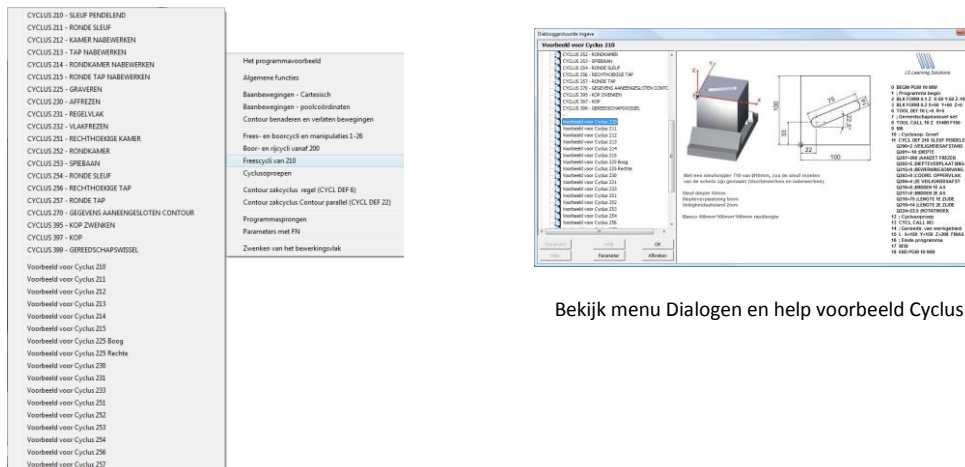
CYCLUS 210 - SLEUF PENDELEND
CYCLUS 211 - RONDE SLEUF
CYCLUS 212 - KAMER NABEWERKEN
CYCLUS 213 - TAP NABEWERKEN
CYCLUS 214 - RONDKAMER NABEWERKEN
CYCLUS 215 - RONDE TAP NABEWERKEN
CYCLUS 225 - GRAVEREN
CYCLUS 230 - AFFREZEN
CYCLUS 231 - REGELVLAK
CYCLUS 232 - VLAKFREZEN
CYCLUS 251 - RECHTHOEKIGE KAMER
CYCLUS 252 - RONDKAMER
CYCLUS 253 - SPIEBAAN
CYCLUS 254 - RONDE SLEUF
CYCLUS 256 - RECHTHOEKIGE TAP
CYCLUS 257 - RONDE TAP
CYCLUS 270 - GEGEVENS AANEENGESLOTEN CONTOUR
CYCLUS 395 - KOP ZWENKEN
CYCLUS 397 - KOP
CYCLUS 399 - GEREEDSCHAPSWISSEL
Voorbeeld voor Cyclus 210
Voorbeeld voor Cyclus 211
Voorbeeld voor Cyclus 212
Voorbeeld voor Cyclus 213
Voorbeeld voor Cyclus 214
Voorbeeld voor Cyclus 215
Voorbeeld voor Cyclus 225 Boog
Voorbeeld voor Cyclus 225 Rechte
Voorbeeld voor Cyclus 230
Voorbeeld voor Cyclus 231
Voorbeeld voor Cyclus 233
Voorbeeld voor Cyclus 251
Voorbeeld voor Cyclus 252
Voorbeeld voor Cyclus 253
Voorbeeld voor Cyclus 254
Voorbeeld voor Cyclus 256
Voorbeeld voor Cyclus 257

Het programmavoorbeeld
Algemene functies
Baanbewegingen - Cartesisch
Baanbewegingen - poolcoördinaten
Contour benaderen en verlaten bewegingen
Frees- en boorcycli en manipulaties 1-26
Boor- en rijcycli vanaf 200
Freescycli van 210
Cyclusoproepen
Contour zakcyclus regel (CYCL DEF 6)
Contour zakcyclus Contour parallel (CYCL DEF 22)
Programmasprongen
Parameters met FN
Zwenken van het bewerkingsvlak

Dialooggestuurde ingave
Voorbeeld voor Cyclus 210
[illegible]
Voorbeeld voor Cyclus 210
LS Learning Solutions
100
22
100
0 BEGIN PGM 10 MM
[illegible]
Parameter
OK
Afbreken

Bekijk menu Dialogen en help voorbeeld Cyclus